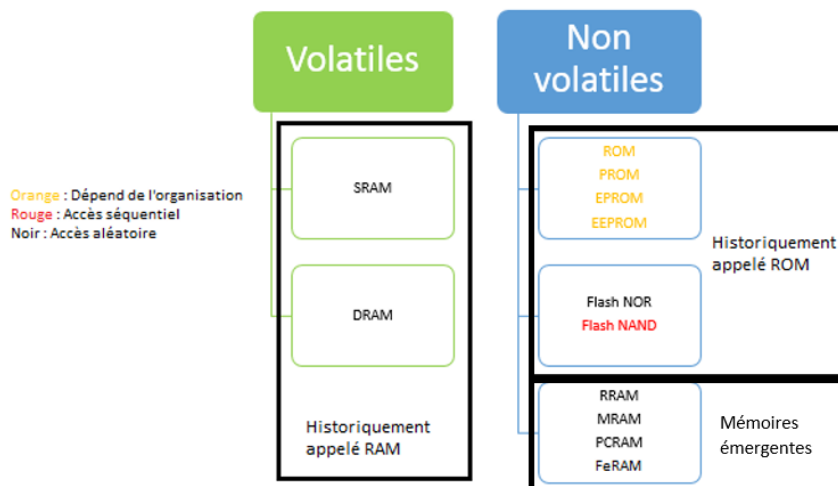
Volatiles

Non volatiles

Orange : Dépend de l'organisation
Rouge : Accès séquentiel
Noir : Accès aléatoire

SRAM

DRAM

Historiquement appelé RAM

ROM
PROM
EPROM
EEPROM

Historiquement appelé ROM

Flash NOR
Flash NAND

RRAM
MRAM
PCRAM
FeRAM

Mémoires émergentes